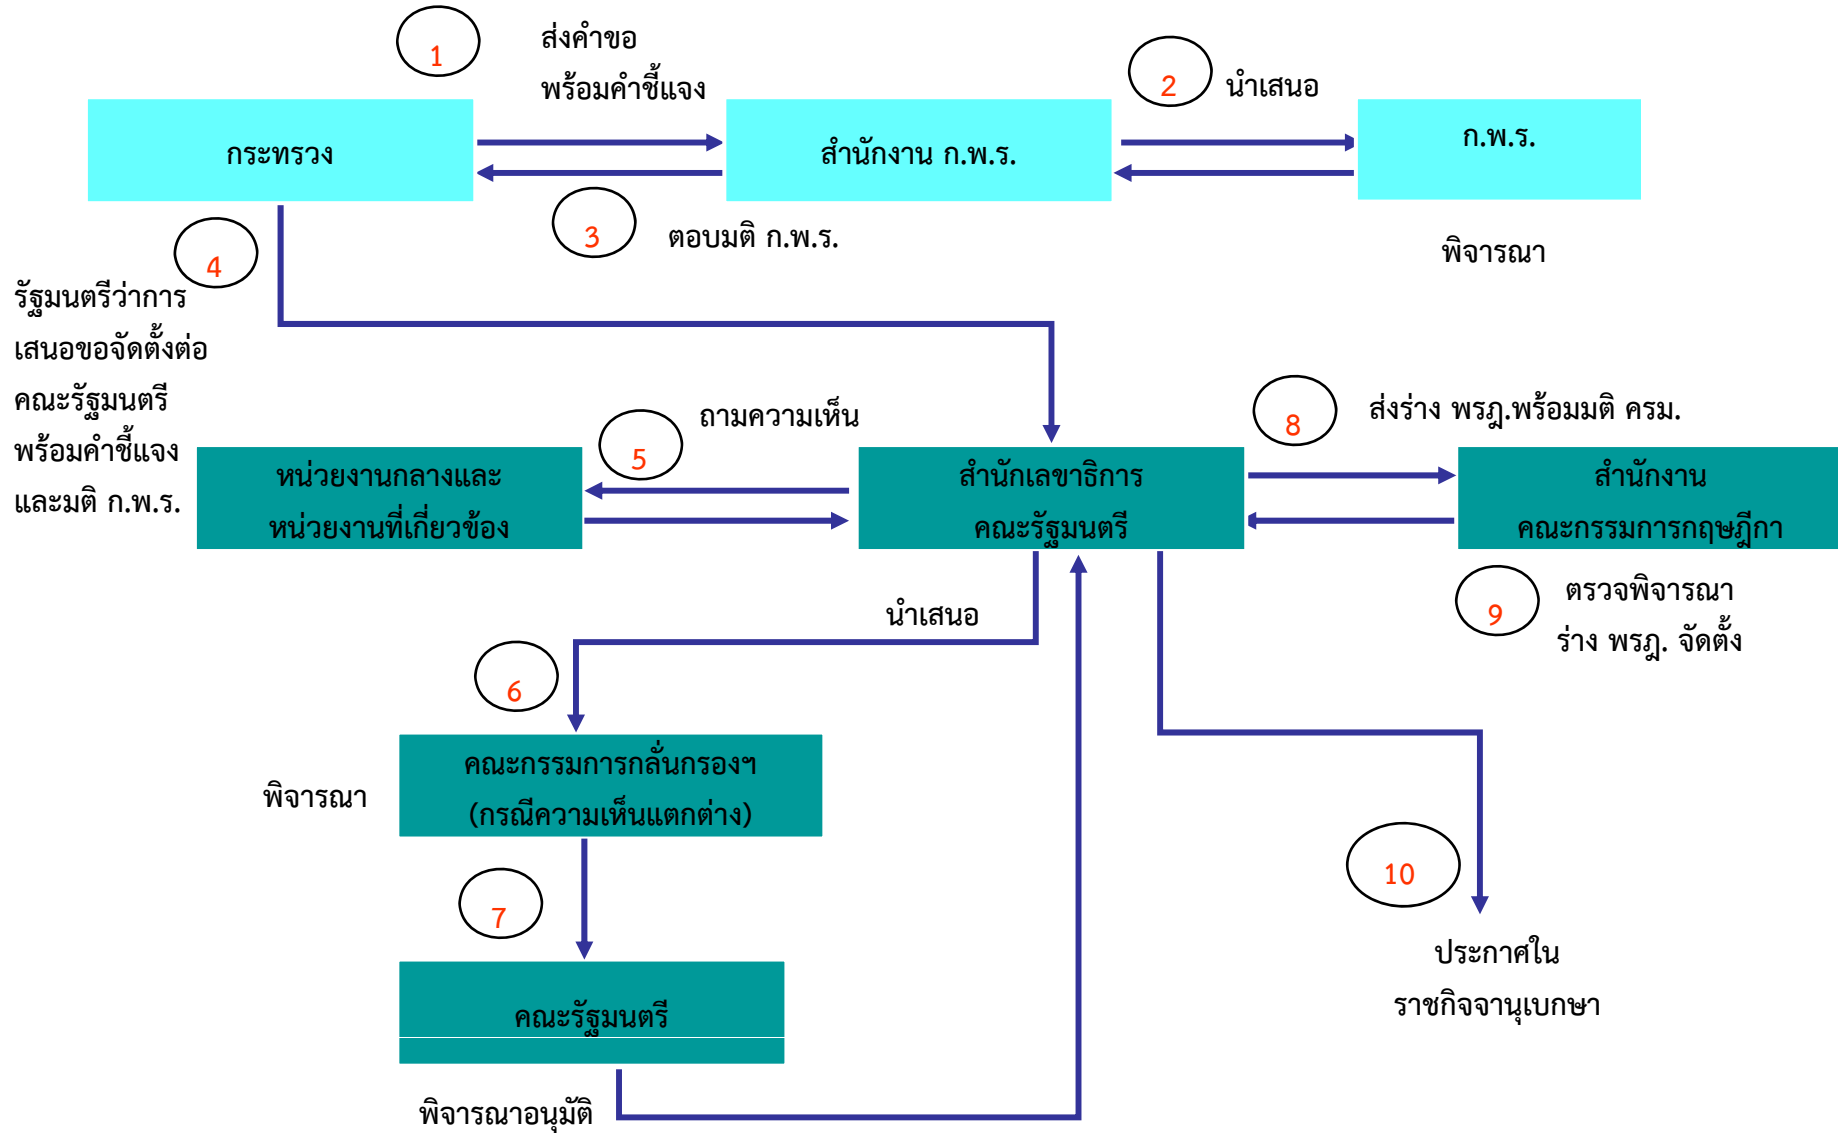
1

ส่งคำขอ
พร้อมคำชี้แจง

2

นำเสนอ

กระทรวง

สำนักงาน ก.พ.ร.

ก.พ.ร.

3

ตอบมติ ก.พ.ร.

พิจารณา

4

รัฐมนตรีว่าการ
เสนอขอจัดตั้งต่อ
คณะรัฐมนตรี
พร้อมคำชี้แจง
และมติ ก.พ.ร.

5

ถามความเห็น

8

ส่งร่าง พรฎ.พร้อมมติ ครม.

หน่วยงานกลางและ
หน่วยงานที่เกี่ยวข้อง

สำนักเลขาธิการ
คณะรัฐมนตรี

สำนักงาน
คณะกรรมการกฤษฎีกา

นำเสนอ

9

ตรวจพิจารณา
ร่าง พรฎ. จัดตั้ง

6

พิจารณา

คณะกรรมการกลั่นกรองฯ
(กรณีความเห็นแตกต่าง)

10

7

ประกาศใน
ราชกิจจานุเบกษา

คณะรัฐมนตรี

พิจารณาอนุมัติ